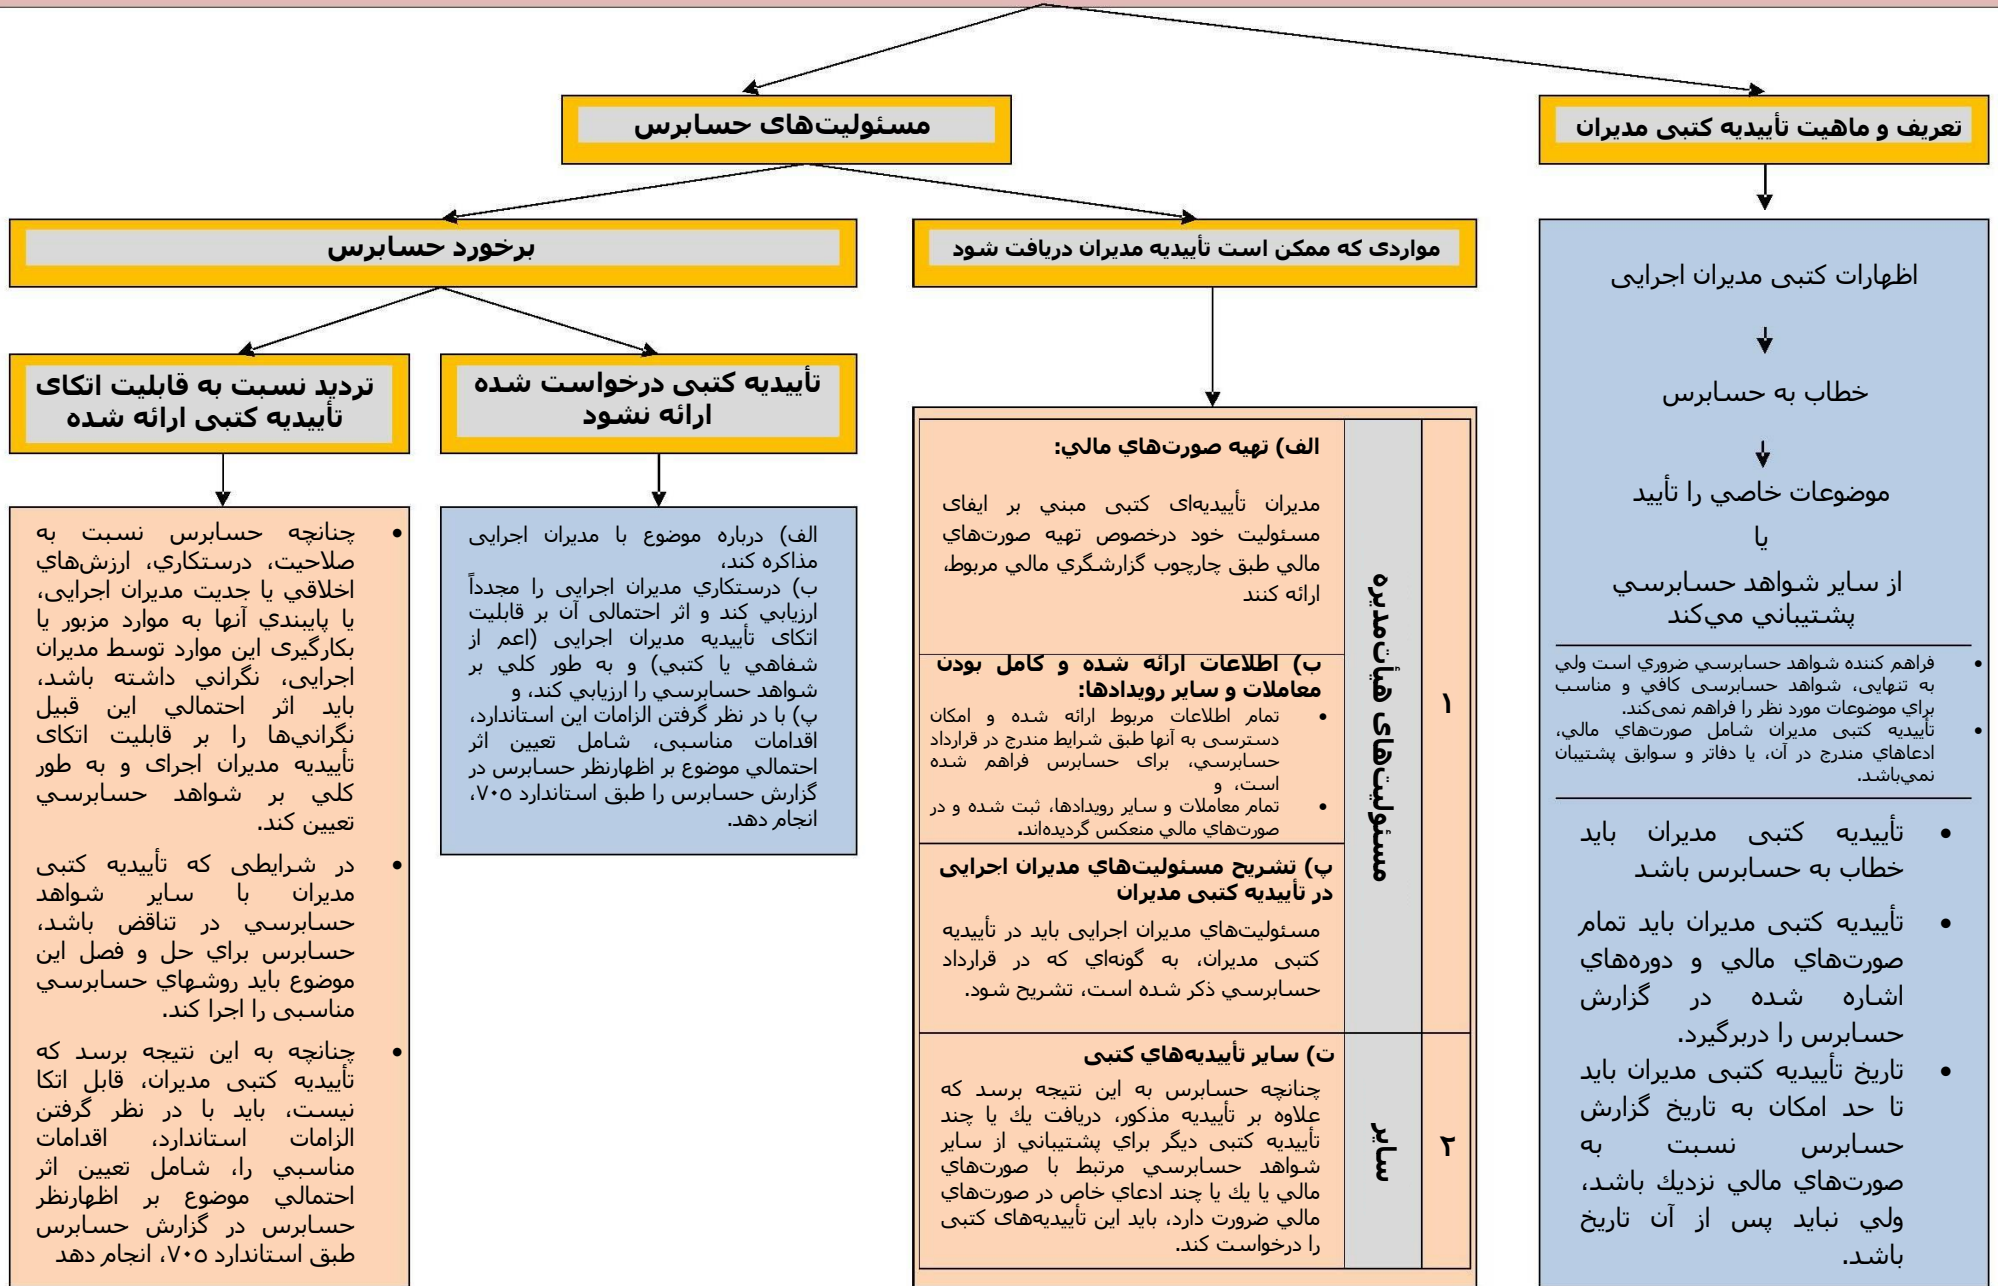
تعریف و ماهیت تأییدیه کتبی مدیران

مسئولیت‌های حسابرس

اظهارات کتبی مدیران اجرایی

خطاب به حسابرس

موضوعات خاصي را تأیید

یا

از سایر شواهد حسابرسي پشتیباني مي‌کند

• فراهم کننده شواهد حسابرسي ضروري است ولي به تنهایی، شواهد حسابرسی کافي و مناسب براي موضوعات مورد نظر را فراهم نمی‌کند.
• تأییدیه کتبی مدیران شامل صورت‌هاي مالي، ادعاهاي مندرج در آن، یا دفاتر و سوابق پشتیبان نمي‌باشد.

• تأییدیه کتبی مدیران باید خطاب به حسابرس باشد
• تأییدیه کتبی مدیران باید تمام صورت‌هاي مالي و دوره‌هاي اشاره شده در گزارش حسابرس را دربرگیرد.
• تاریخ تأییدیه کتبی مدیران باید تا حد امکان به تاریخ گزارش حسابرس نسبت به صورت‌هاي مالي نزدیك باشد، ولي نباید پس از آن تاریخ باشد.

مواردی که ممکن است تأییدیه مدیران دریافت شود

| ۱ | مسئولیت‌های هیأت‌مدیره | الف) تهیه صورت‌هاي مالي: مدیران تأییدیه‌ای کتبی مبني بر ایفای مسئولیت خود درخصوص تهیه صورت‌هاي مالي طبق چارچوب گزارشگري مالي مربوط، ارائه کنند |
|---|---|---|
| | | ب) اطلاعات ارائه شده و کامل بودن معاملات و سایر رویدادها: • تمام اطلاعات مربوط ارائه شده و امکان دسترسی به آنها طبق شرایط مندرج در قرارداد حسابرسي، برای حسابرس فراهم شده است، و • تمام معاملات و سایر رویدادها، ثبت شده و در صورت‌هاي مالي منعکس گردیده‌اند. |
| | | پ) تشریح مسئولیت‌هاي مدیران اجرایی در تأییدیه کتبی مدیران: مسئولیت‌هاي مدیران اجرایی باید در تأییدیه کتبی مدیران، به گونه‌اي که در قرارداد حسابرسي ذکر شده است، تشریح شود. |
| ۲ | سایر | ت) سایر تأییدیه‌هاي کتبی: چنانچه حسابرس به این نتیجه برسد که علاوه بر تأییدیه مذکور، دریافت یك یا چند تأییدیه کتبی دیگر براي پشتیباني از سایر شواهد حسابرسي مرتبط با صورت‌هاي مالي یا یك یا چند ادعاي خاص در صورت‌هاي مالي ضرورت دارد، باید این تأییدیه‌های کتبی را درخواست کند. |

برخورد حسابرس

تأییدیه کتبی درخواست شده ارائه نشود

الف) درباره موضوع با مدیران اجرایی مذاکره کند،
ب) درستکاري مدیران اجرایی را مجدداً ارزیابي کند و اثر احتمالی آن بر قابلیت اتکای تأییدیه مدیران اجرایی (اعم از شفاهي یا کتبي) و به طور کلي بر شواهد حسابرسي را ارزیابي کند، و
پ) با در نظر گرفتن الزامات این استاندارد، اقدامات مناسبی، شامل تعیین اثر احتمالي موضوع بر اظهارنظر حسابرس در گزارش حسابرس را طبق استاندارد ۷۰۵، انجام دهد.

تردید نسبت به قابلیت اتکای تأییدیه کتبی ارائه شده

• چنانچه حسابرس نسبت به صلاحیت، درستکاري، ارزش‌هاي اخلاقي یا جدیت مدیران اجرایی، یا پایبندي آنها به موارد مزبور یا بکارگیری این موارد توسط مدیران اجرایی، نگراني داشته باشد، باید اثر احتمالي این قبیل نگراني‌ها را بر قابلیت اتکای تأییدیه مدیران اجرای و به طور کلي بر شواهد حسابرسي تعیین کند.
• در شرایطی که تأییدیه کتبی مدیران با سایر شواهد حسابرسي در تناقض باشد، حسابرس براي حل و فصل این موضوع باید روشهاي حسابرسي مناسبی را اجرا کند.
• چنانچه به این نتیجه برسد که تأییدیه کتبی مدیران، قابل اتکا نیست، باید با در نظر گرفتن الزامات استاندارد، اقدامات مناسبي را، شامل تعیین اثر احتمالي موضوع بر اظهارنظر حسابرس در گزارش حسابرس طبق استاندارد ۷۰۵، انجام دهد